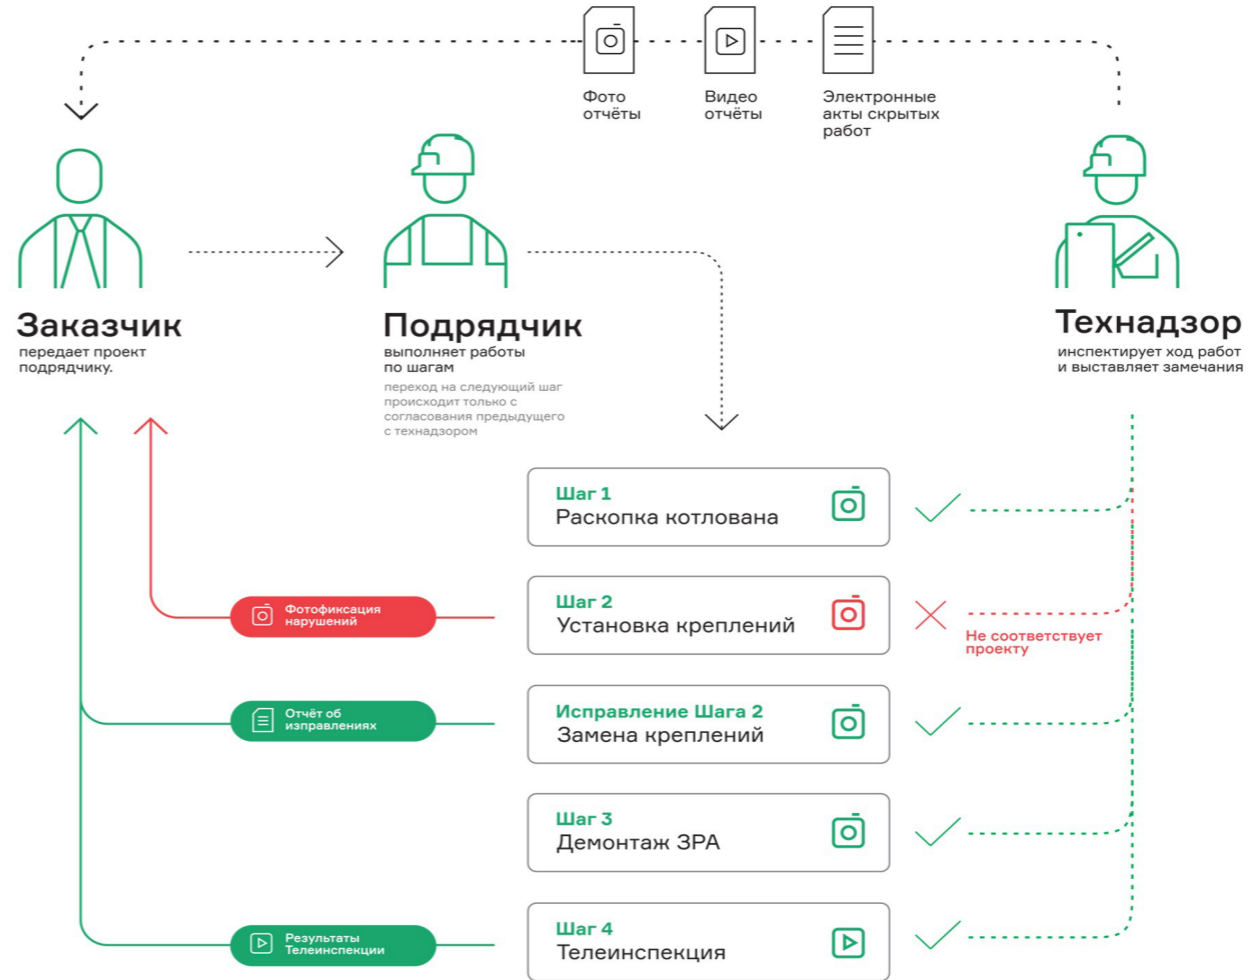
Фото отчёты

Видео отчёты

Электронные акты скрытых работ

Заказчик
передает проект подрядчику.

Подрядчик
выполняет работы по шагам
переход на следующий шаг происходит только с согласования предыдущего с технадзором

Технадзор
инспектирует ход работ и выставляет замечания

Шаг 1
Раскопка котлована

Фотофиксация нарушений

Шаг 2
Установка креплений

Не соответствует проекту

Отчёт об исправлениях

Исправление Шага 2
Замена креплений

Шаг 3
Демонтаж ЗРА

Результаты Телеинспекции

Шаг 4
Телеинспекция